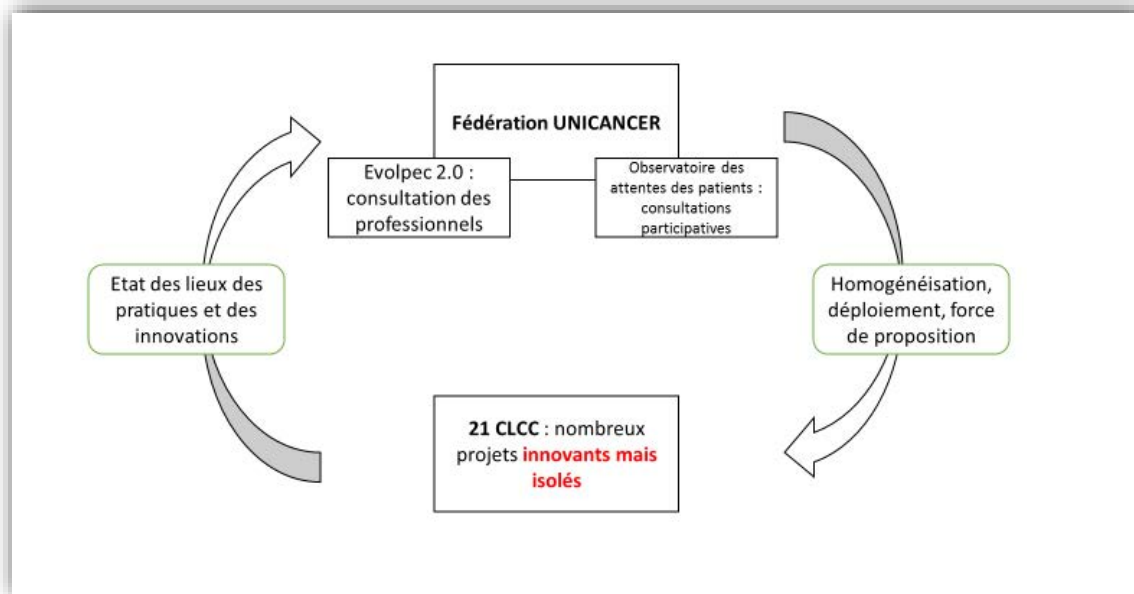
Fédération UNICANCER

Evolpec 2.0 : consultation des professionnels

Observatoire des attentes des patients : consultations participatives

Etat des lieux des pratiques et des innovations

Homogénéisation, déploiement, force de proposition

21 CLCC : nombreux projets innovants mais isolés